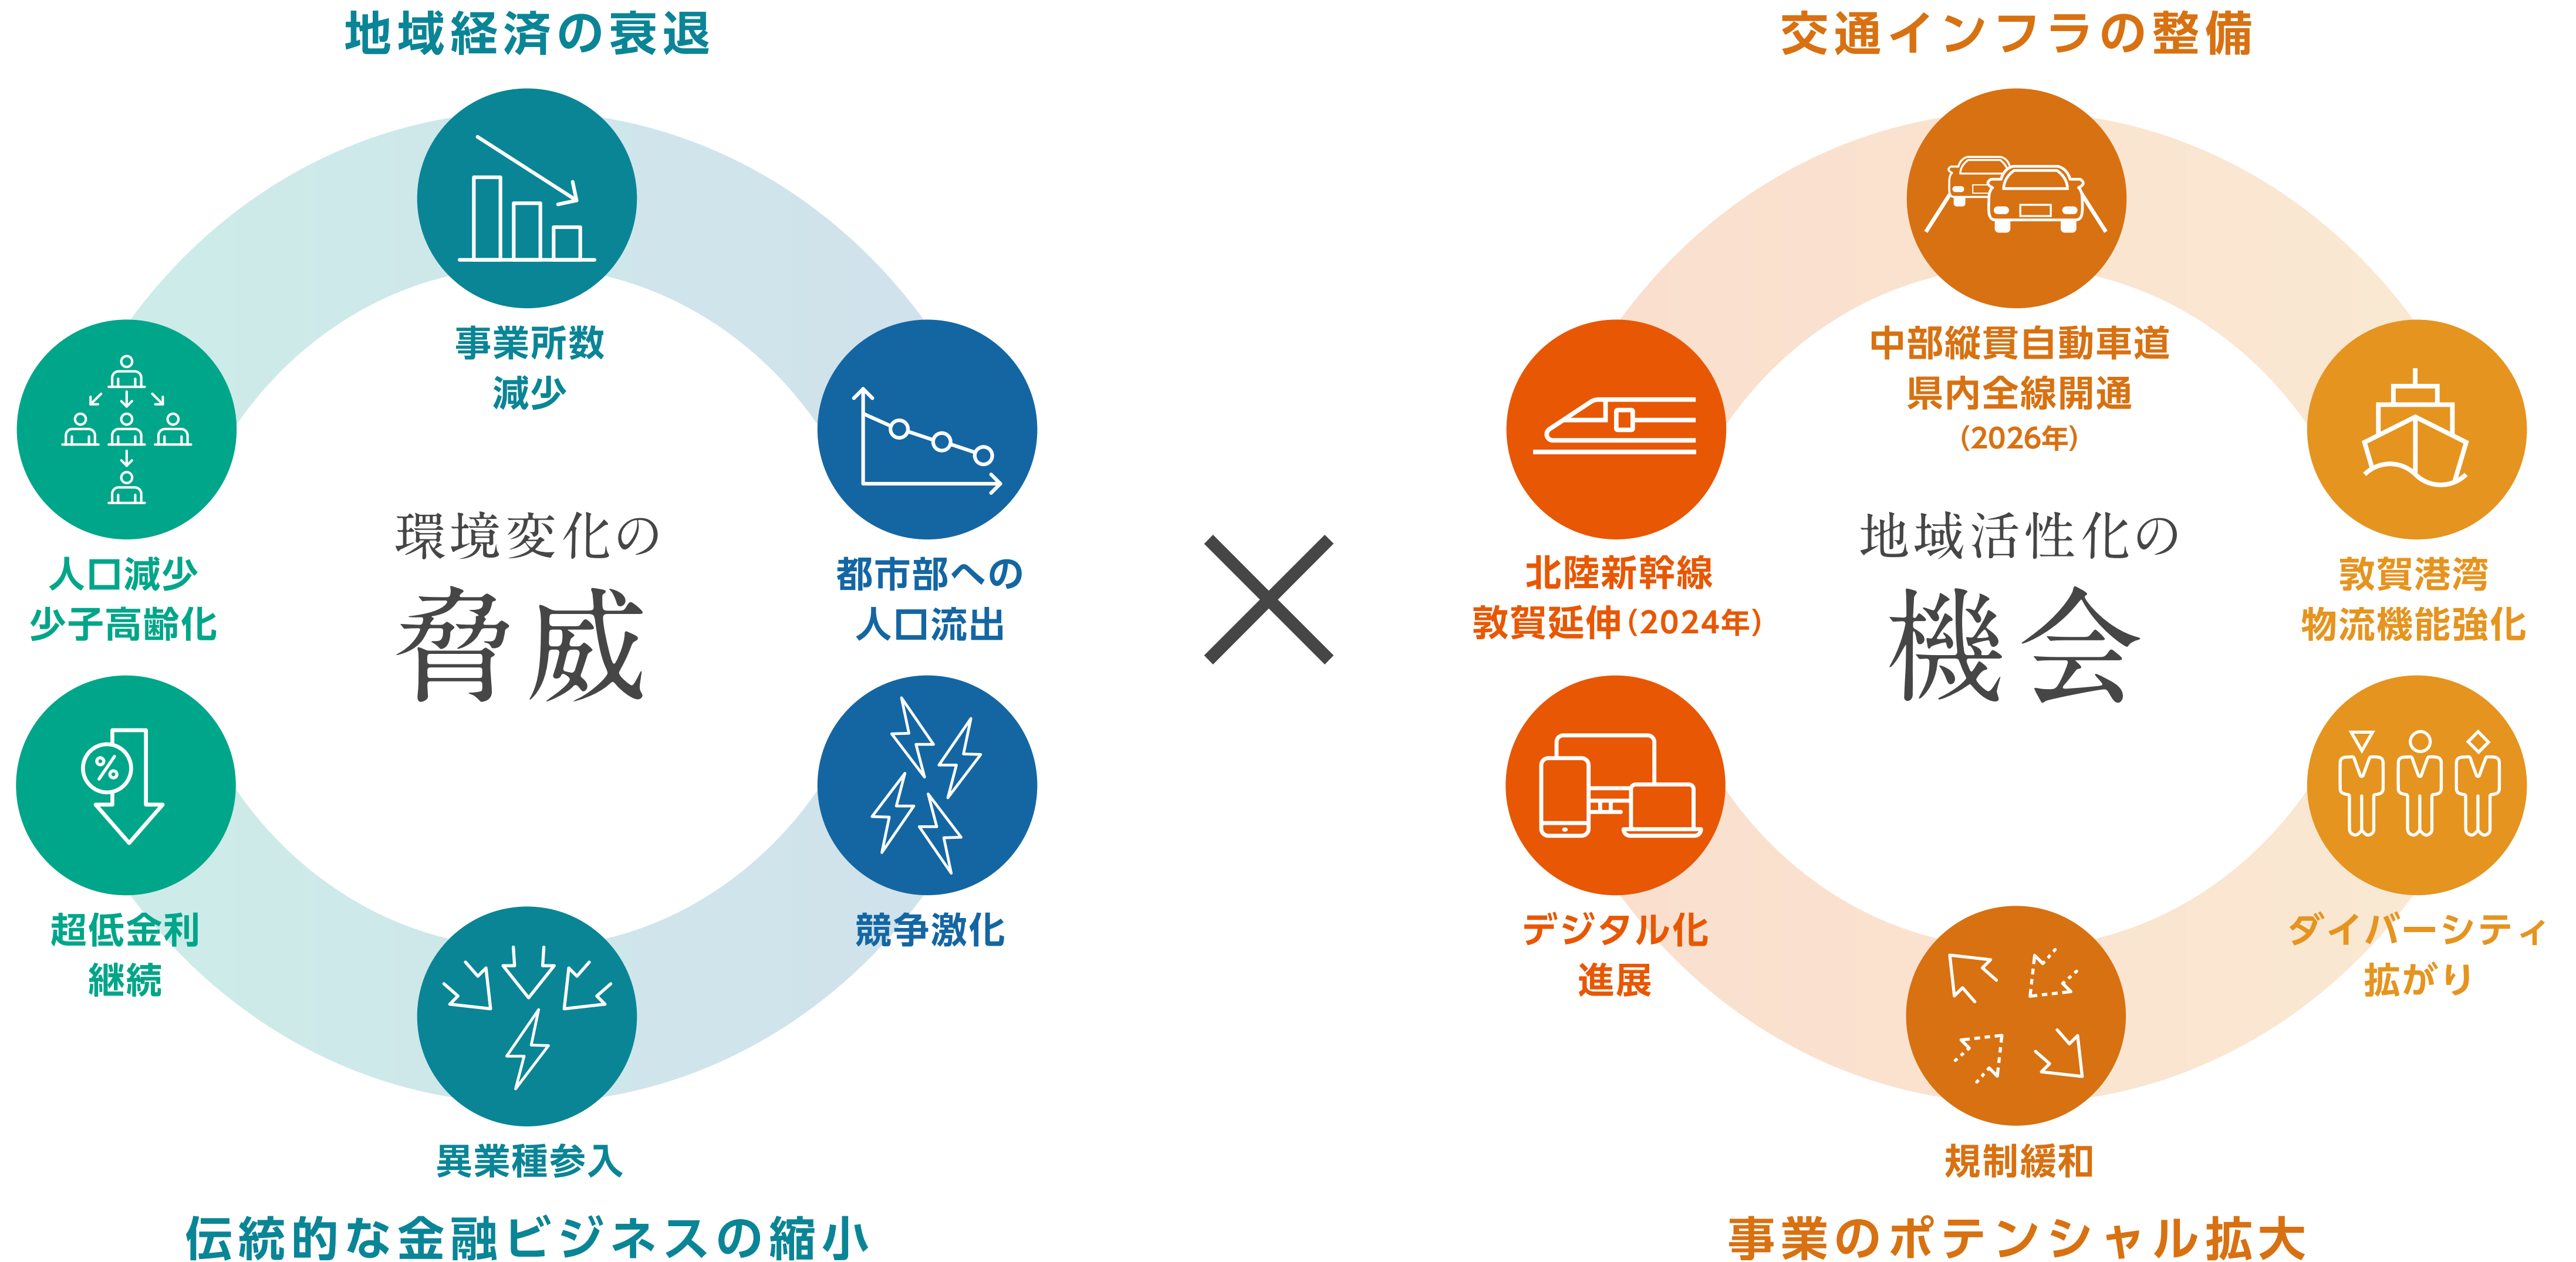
地域経済の衰退

事業所数
減少

人口減少
少子高齢化

環境変化の
脅威

都市部への
人口流出

超低金利
継続

競争激化

異業種参入

伝統的な金融ビジネスの縮小

×

交通インフラの整備

中部縦貫自動車道
県内全線開通
(2026年)

北陸新幹線
敦賀延伸(2024年)

地域活性化の
機会

敦賀港湾
物流機能強化

デジタル化
進展

ダイバーシティ
拡がり

規制緩和

事業のポテンシャル拡大